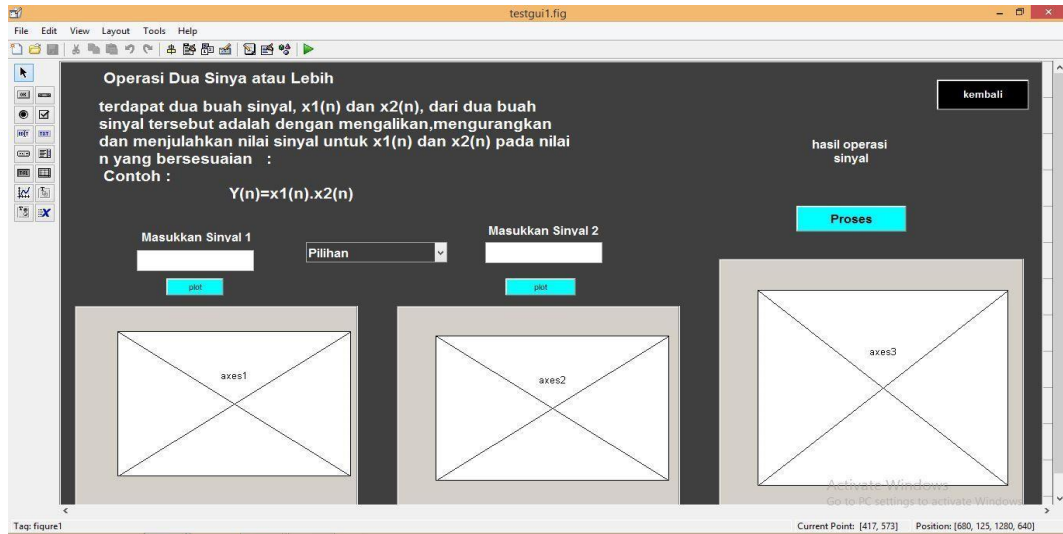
testgui1.fig

File Edit View Layout Tools Help

Operasi Dua Sinya atau Lebih

terdapat dua buah sinyal, x1(n) dan x2(n), dari dua buah sinyal tersebut adalah dengan mengalikan,mengurangkan dan menjulahkan nilai sinyal untuk x1(n) dan x2(n) pada nilai n yang bersesuaian :
Contoh :

Y(n)=x1(n).x2(n)

kembali

hasil operasi sinyal

Proses

Masukkan Sinyal 1

Pilihan

Masukkan Sinyal 2

plot

plot

axes1

axes2

axes3

Activate Windows
Go to PC settings to activate Windows

Tag: figure1

Current Point: [417, 573] Position: [680, 125, 1280, 640]